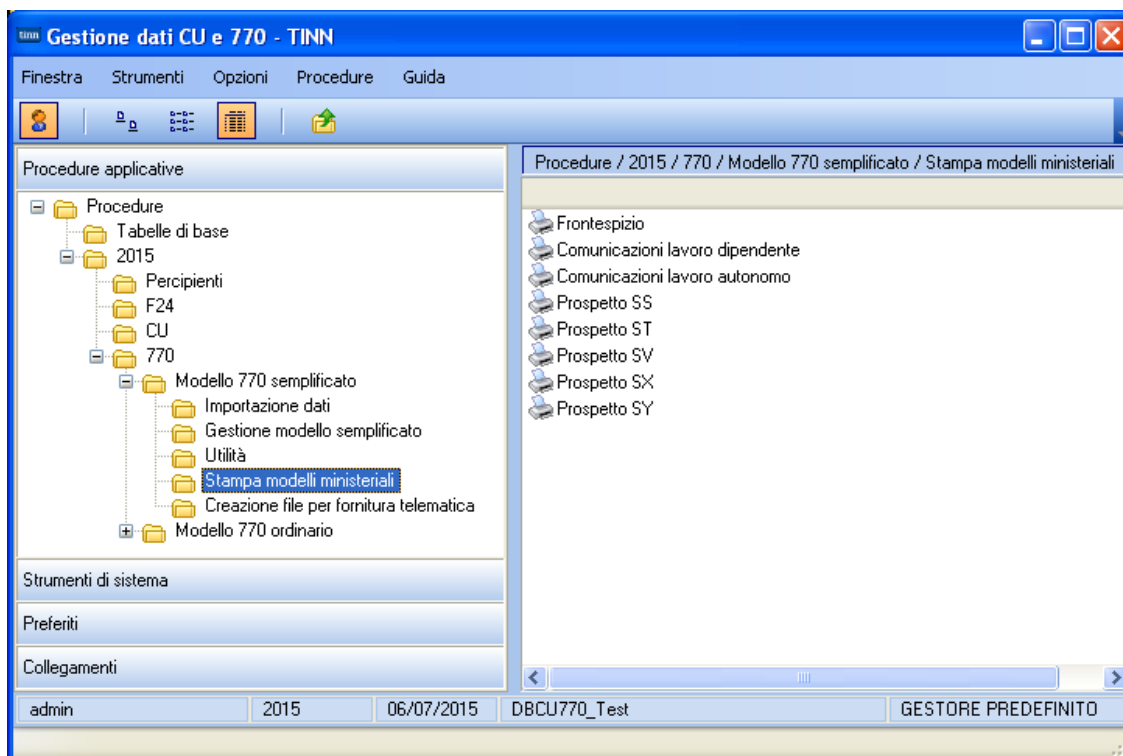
Gestione dati CU e 770 - TINN

Finestra Strumenti Opzioni Procedure Guida

Procedure applicative

Procedure
Tabelle di base
2015
Percipienti
F24
CU
770
Modello 770 semplificato
Importazione dati
Gestione modello semplificato
Utilità
Stampa modelli ministeriali
Creazione file per fornitura telematica
Modello 770 ordinario

Strumenti di sistema

Preferiti

Collegamenti

Procedure / 2015 / 770 / Modello 770 semplificato / Stampa modelli ministeriali

Frontespizio
Comunicazioni lavoro dipendente
Comunicazioni lavoro autonomo
Prospetto SS
Prospetto ST
Prospetto SV
Prospetto SX
Prospetto SY

admin | 2015 | 06/07/2015 | DBCU770_Test | GESTORE PREDEFINITO